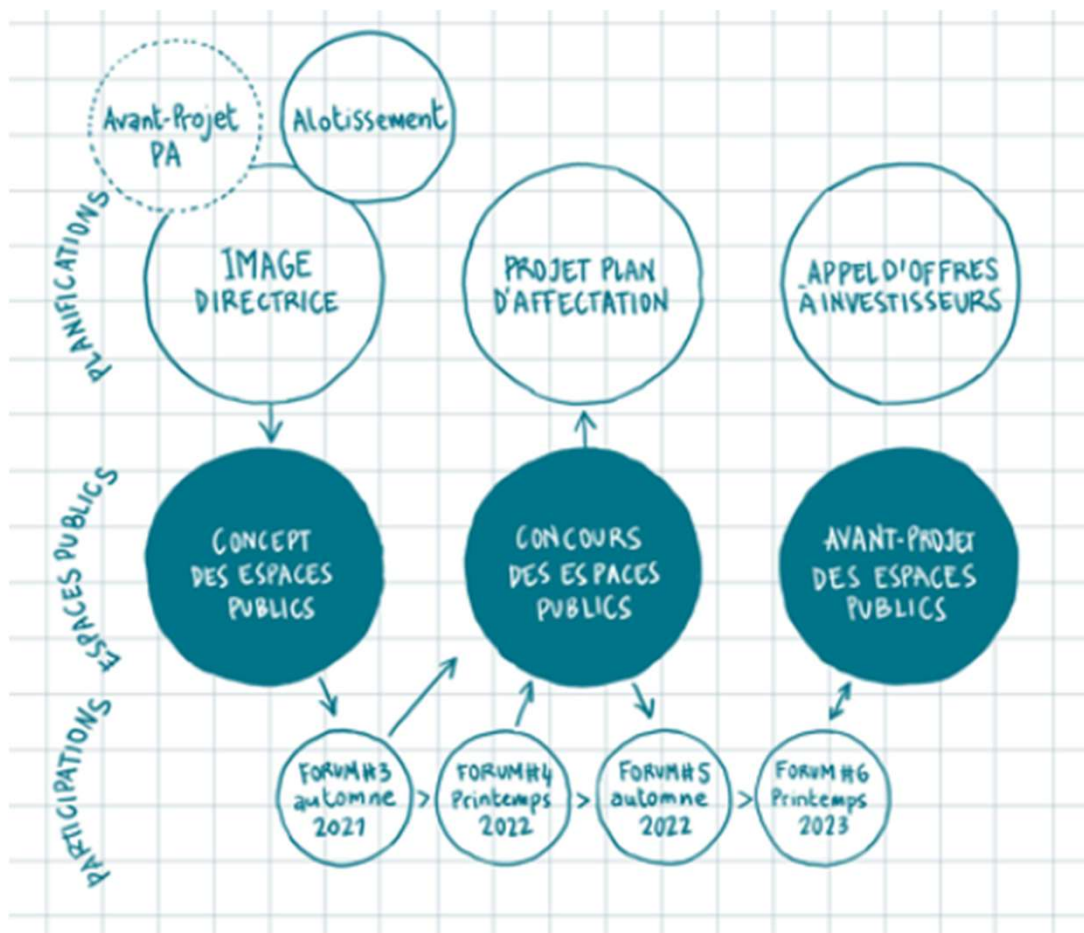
PLANIFICATIONS

Avant-Projet PA

Alotissement

IMAGE DIRECTRICE

PROJET PLAN D'AFFECTATION

APPEL D'OFFRES À INVESTISSEURS

ESPACES PUBLICS

CONCEPT DES ESPACES PUBLICS

CONCOURS DES ESPACES PUBLICS

AVANT-PROJET DES ESPACES PUBLICS

PARTICIPATIONS

FORUM#3 automne 2021

FORUM#4 Printemps 2022

FORUM#5 automne 2022

FORUM#6 Printemps 2023